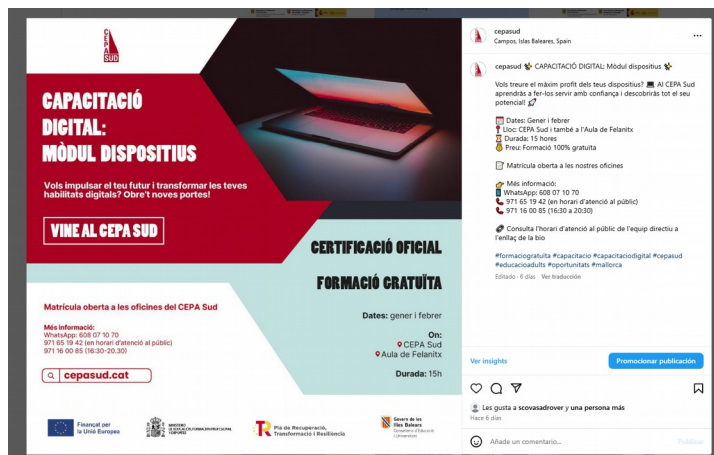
CEPA SUD

CAPACITACIÓ DIGITAL: MÒDUL DISPOSITIUS

Vols impulsar el teu futur i transformar les teves habilitats digitals? Obre't noves portes!

VINE AL CEPA SUD

CERTIFICACIÓ OFICIAL

FORMACIÓ GRATUÏTA

Matrícula oberta a les oficines del CEPA Sud

Més informació:
WhatsApp: 608 07 10 70
971 65 19 42 (en horari d'atenció al públic)
971 16 00 85 (16:30-20:30)

cepasud.cat

Dates: gener i febrer

On:
CEPA Sud
Aula de Felanitx

Durada: 15h

Finançat per la Unió Europea

MINISTERIO DE EDUCACIÓN, FORMACIÓN PROFESIONAL Y DEPORTES

Pla de Recuperació, Transformació i Resiliència

Govern de les Illes Balears
Conselleria d'Educació i Universitats

cepasud
Campos, Islas Baleares, Spain

cepasud CAPACITACIÓ DIGITAL: Mòdul dispositius

Vols treure el màxim profit dels teus dispositius? Al CEPA Sud aprendràs a fer-los servir amb confiança i descobriràs tot el seu potencial!

Dates: Gener i febrer
Lloc: CEPA Sud i també a l'Aula de Felanitx
Durada: 15 hores
Preu: Formació 100% gratuïta

Matrícula oberta a les nostres oficines

Més informació:
WhatsApp: 608 07 10 70
971 65 19 42 (en horari d'atenció al públic)
971 16 00 85 (16:30 a 20:30)

Consulta l'horari d'atenció al públic de l'equip directiu a l'enllaç de la bio

#formaciogratuita #capacitacio #capacitaciodigital #cepasud #educacioadults #oportunitats #mallorca

Editado · 6 días Ver traducción

Ver insights

Promocionar publicación

Les gusta a scovasadrover y una persona más
Hace 6 días

Añade un comentario...

Publicar